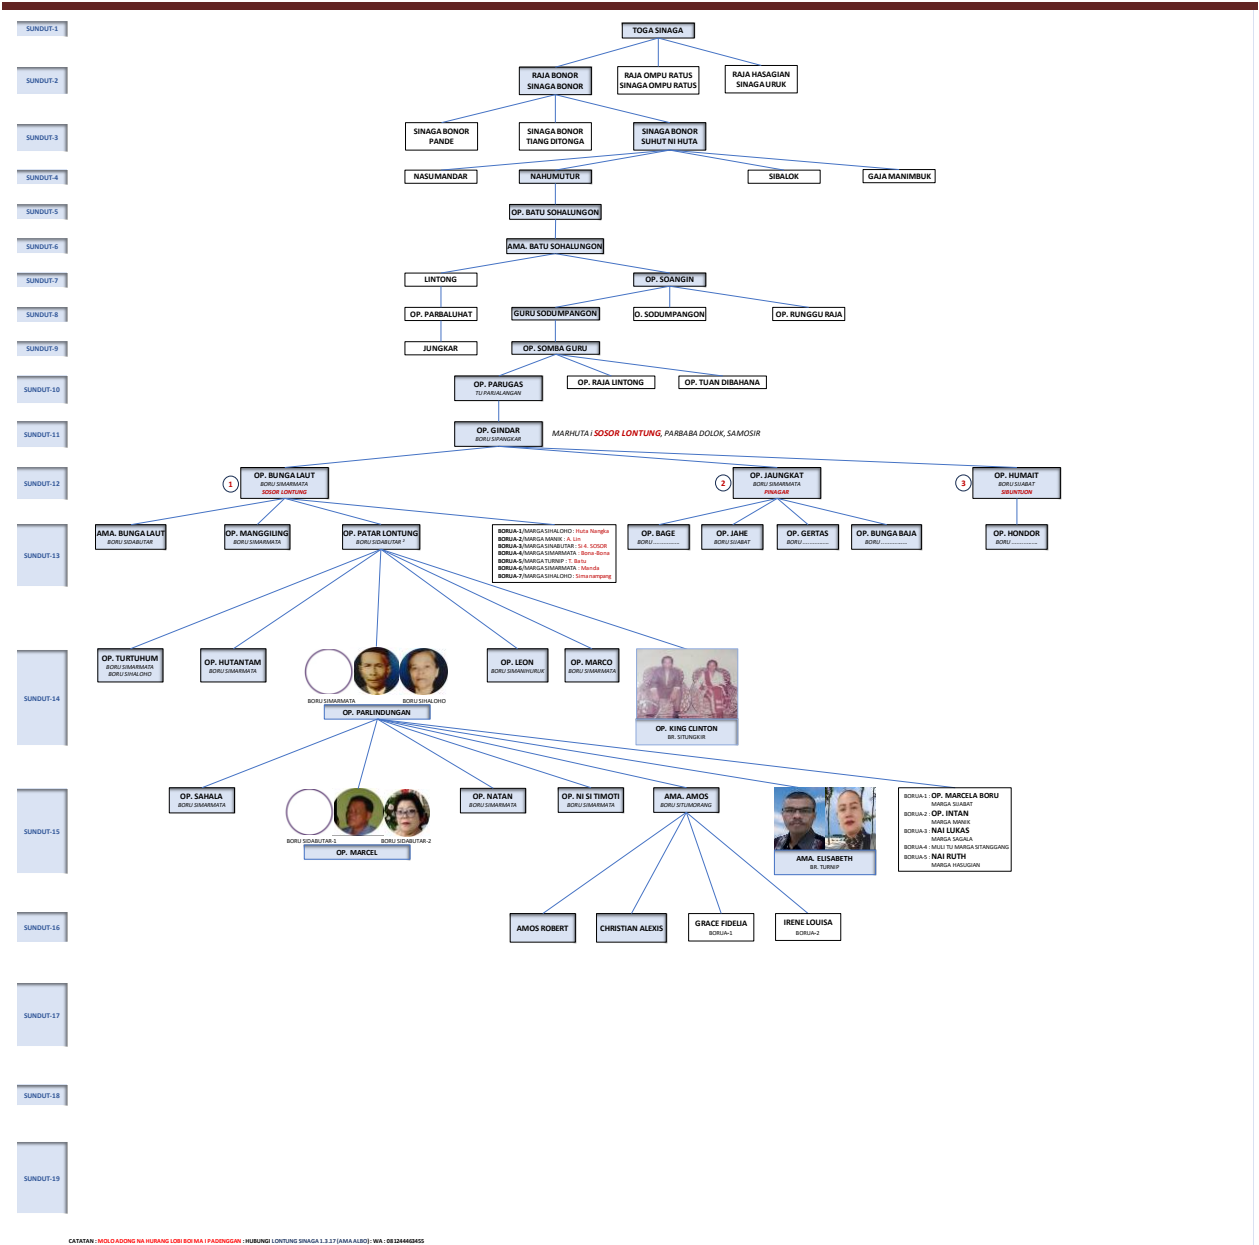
SUNDUT-1
TOGA SINAGA

SUNDUT-2
RAJA BONOR SINAGA BONOR
RAJA OMPU RATUS SINAGA OMPU RATUS
RAJA HASAGIAN SINAGA URUK

SUNDUT-3
SINAGA BONOR PANDE
SINAGA BONOR TIANG DITONGA
SINAGA BONOR SUHUT NI HUTA

SUNDUT-4
NASUMANDAR
NAHUMUTUR
SIBALOK
GAJA MANIMBUK

SUNDUT-5
OP. BATU SOHALUNGON

SUNDUT-6
AMA. BATU SOHALUNGON

SUNDUT-7
LINTONG
OP. SOANGIN

SUNDUT-8
OP. PARBALUHAT
GURU SODUMPANGON
O. SODUMPANGON
OP. RUNGGU RAJA

SUNDUT-9
JUNGKAR
OP. SOMBA GURU

SUNDUT-10
OP. PARUGAS
TU PARJALANGAN
OP. RAJA LINTONG
OP. TUAN DIBAHANA

SUNDUT-11
OP. GINDAR
BORU SIPANGKAR
MARHUTA i SOSOR LONTUNG, PARBABA DOLOK, SAMOSIR

SUNDUT-12
1
OP. BUNGA LAUT
BORU SIMARMATA
SOSOR LONTUNG
2
OP. JAUNGKAT
BORU SIMARMATA
PINAGAR
3
OP. HUMAIT
BORU SIJABAT
SIBUNTUON

SUNDUT-13
AMA. BUNGA LAUT
BORU SIDABUTAR
OP. MANGGILING
BORU SIMARMATA
OP. PATAR LONTUNG
BORU SIDABUTAR 2
BORUA-1/MARGA SIHALOHO : Huta Nangka
BORUA-2/MARGA MANIK : A. Lin
BORUA-3/MARGA SINABUTAR : Si 4. SOSOR
BORUA-4/MARGA SIMARMATA : Bona-Bona
BORUA-5/MARGA TURNIP : T. Batu
BORUA-6/MARGA SIMARMATA : Manda
BORUA-7/MARGA SIHALOHO : Simanampang
OP. BAGE
BORU ..............
OP. JAHE
BORU SIJABAT
OP. GERTAS
BORU ..............
OP. BUNGA BAJA
BORU ..............
OP. HONDOR
BORU ..............

SUNDUT-14
OP. TURTUHUM
BORU SIMARMATA
BORU SIHALOHO
OP. HUTANTAM
BORU SIMARMATA
BORU SIMARMATA
BORU SIHALOHO
OP. PARLINDUNGAN
OP. LEON
BORU SIMANIHURUK
OP. MARCO
BORU SIMARMATA
OP. KING CLINTON
BR. SITUNGKIR

SUNDUT-15
OP. SAHALA
BORU SIMARMATA
BORU SIDABUTAR-1
BORU SIDABUTAR-2
OP. MARCEL
OP. NATAN
BORU SIMARMATA
OP. NI SI TIMOTI
BORU SIMARMATA
AMA. AMOS
BORU SITUMORANG
AMA. ELISABETH
BR. TURNIP
BORUA-1 : OP. MARCELA BORU
MARGA SIJABAT
BORUA-2 : OP. INTAN
MARGA MANIK
BORUA-3 : NAI LUKAS
MARGA SAGALA
BORUA-4 : MULI TU MARGA SITANGGANG
BORUA-5 : NAI RUTH
MARGA HASUGIAN

SUNDUT-16
AMOS ROBERT
CHRISTIAN ALEXIS
GRACE FIDELIA
BORUA-1
IRENE LOUISA
BORUA-2

SUNDUT-17

SUNDUT-18

SUNDUT-19

CATATAN : MOLO ADONG NA HURANG LOBI BOI MA I PADENGGAN : HUBUNGI LONTUNG SINAGA 1.3.17 (AMA ALBO) : WA : 081244463455